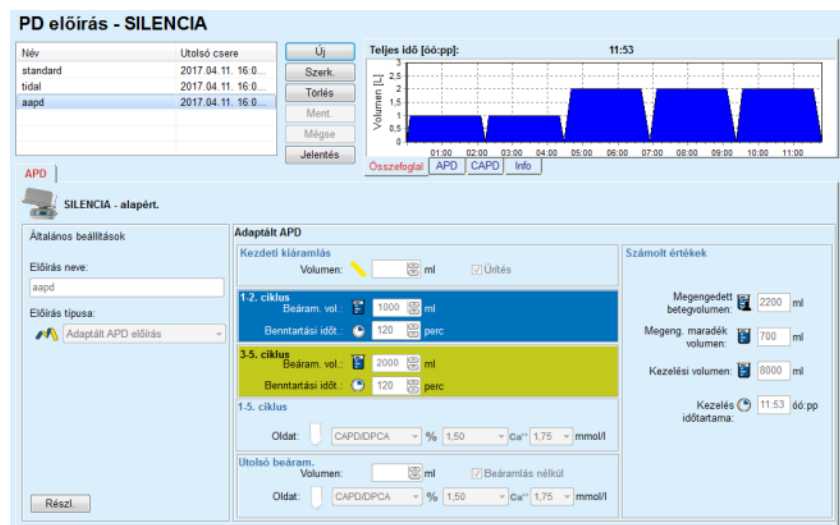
PD előírás - SILENCIA

| Név | Utolsó csere |
|---|---|
| standard | 2017.04.11. 16:0... |
| tidal | 2017.04.11. 16:0... |
| aapd | 2017.04.11. 16:0... |

Új
Szerk.
Törlés
Ment.
Mégse
Jelentés

Teljes idő [óó:pp]: 11:53

Volumen [L]
3
2,5
2
1,5
1
0,5
0
01:00 02:00 03:00 04:00 05:00 06:00 07:00 08:00 09:00 10:00 11:00

Összefoglal APD CAPD Info

APD

SILENCIA - alapért.

Általános beállítások

Előírás neve:
aapd

Előírás típusa:
Adaptált APD előírás

Részl.

Adaptált APD

Kezdeti kiáramlás
Volumen: ml Ürítés

1-2. ciklus
Beáram. vol.: 1000 ml
Benntartási időt.: 120 perc

3-5. ciklus
Beáram. vol.: 2000 ml
Benntartási időt.: 120 perc

1-5. ciklus
Oldat: CAPD/DPCA % 1,50 Ca⁺⁺ 1,75 mmol/l

Utolsó beáram.
Volumen: ml Beáramlás nélkül
Oldat: CAPD/DPCA % 1,50 Ca⁺⁺ 1,75 mmol/l

Számolt értékek

Megengedett betegvolumen: 2200 ml
Megeng. maradék volumen: 700 ml
Kezelési volumen: 8000 ml
Kezelés időtartama: 11:53 óó:pp